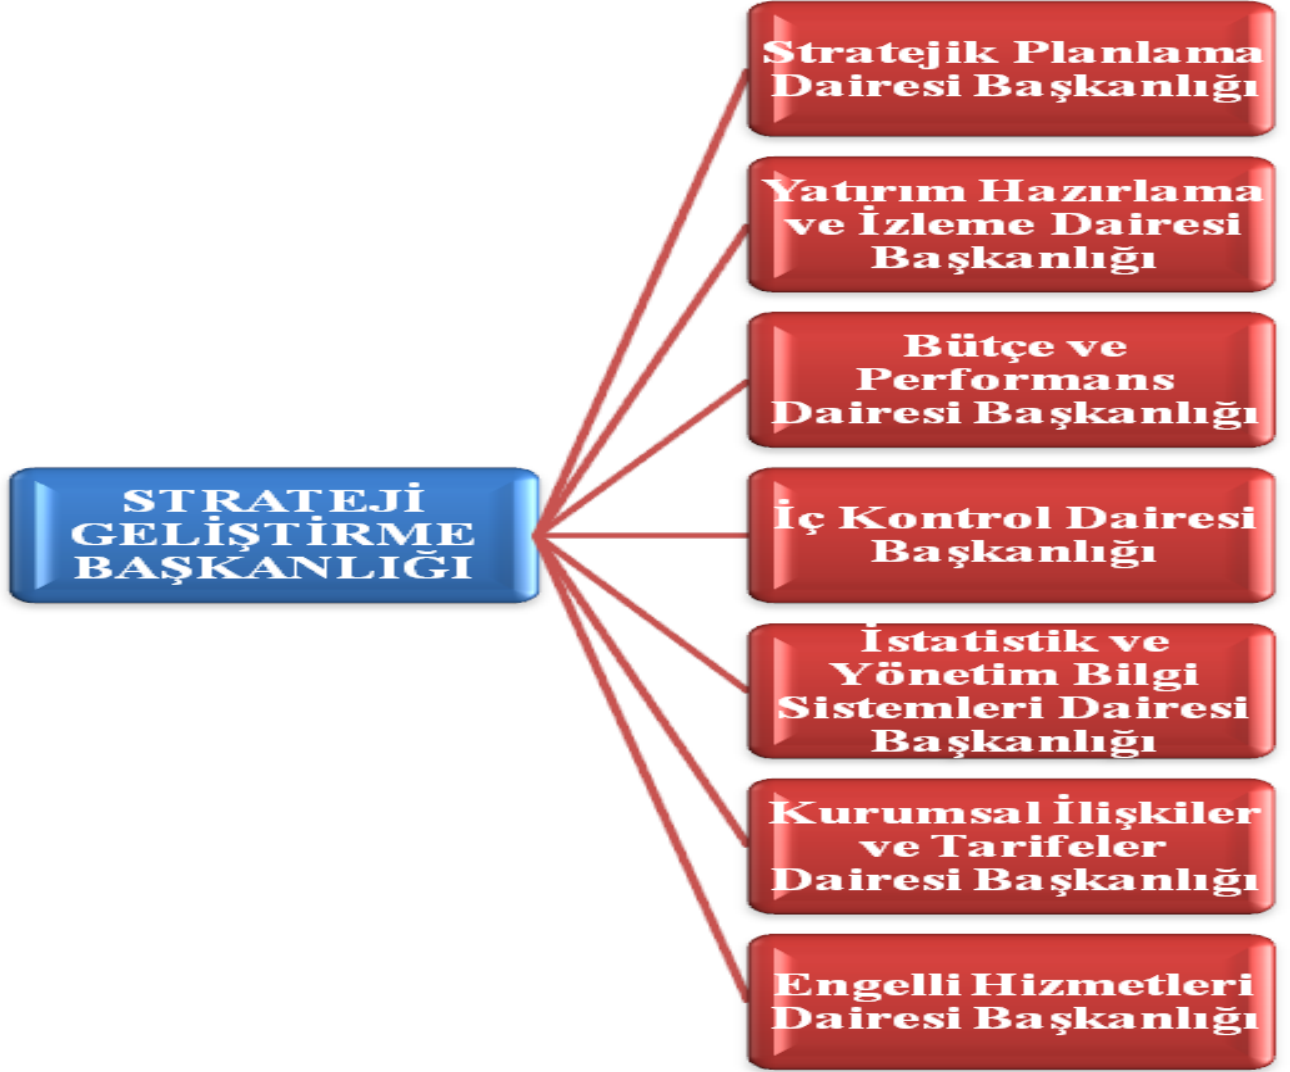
STRATEJİ GELİŞTİRME BAŞKANLIĞI

Stratejik Planlama Dairesi Başkanlığı

Yatırım Hazırlama ve İzleme Dairesi Başkanlığı

Bütçe ve Performans Dairesi Başkanlığı

İç Kontrol Dairesi Başkanlığı

İstatistik ve Yönetim Bilgi Sistemleri Dairesi Başkanlığı

Kurumsal İlişkiler ve Tarifeler Dairesi Başkanlığı

Engelli Hizmetleri Dairesi Başkanlığı